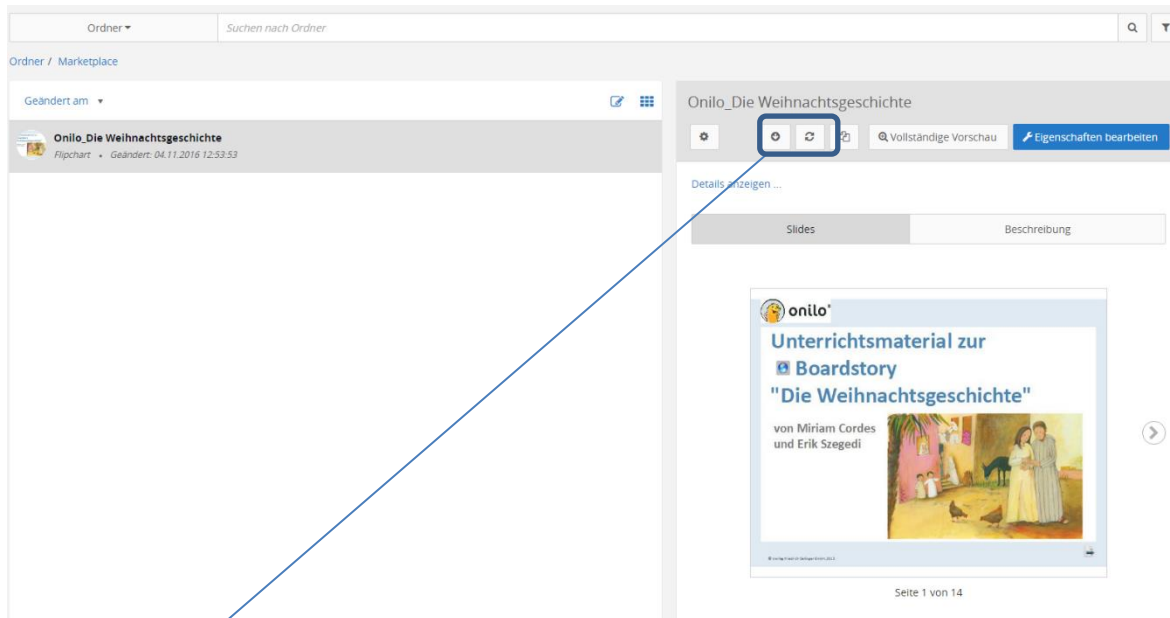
Ordner ▾

Suchen nach Ordner

Ordner / Marketplace

Geändert am ▾

Onilo_Die Weihnachtsgeschichte

Flipchart • Geändert: 04.11.2016 12:53:53

Onilo_Die Weihnachtsgeschichte

Vollständige Vorschau

Eigenschaften bearbeiten

Details anzeigen ...

Slides

Beschreibung

onilo

Unterrichtsmaterial zur Boardstory "Die Weihnachtsgeschichte"

von Miriam Cordes und Erik Szegedi

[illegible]

Seite 1 von 14